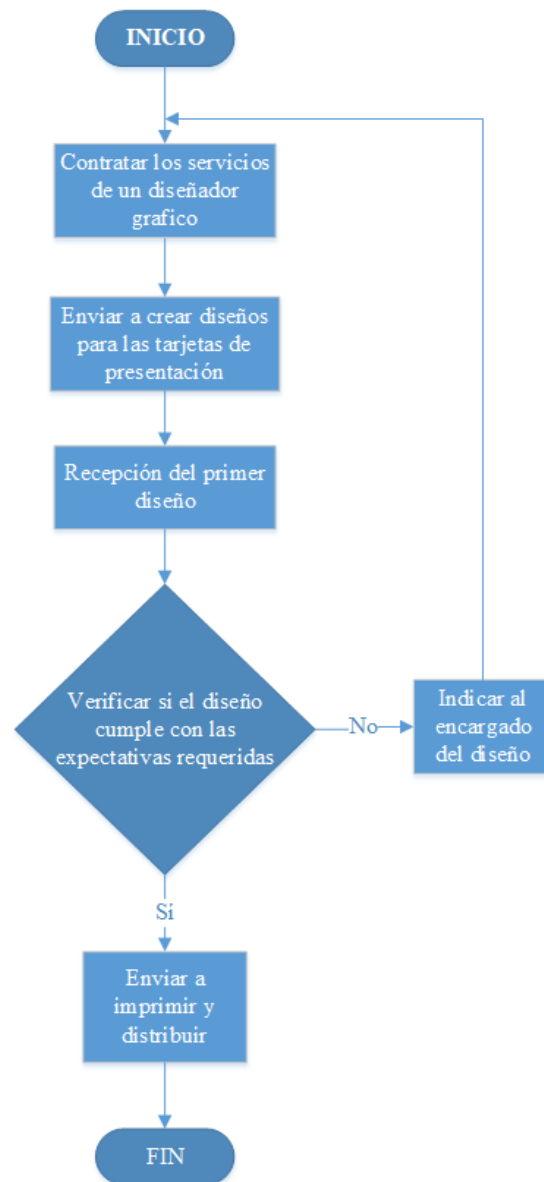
INICIO

Contratar los servicios de un diseñador grafico

Enviar a crear diseños para las tarjetas de presentación

Recepción del primer diseño

Verificar si el diseño cumple con las expectativas requeridas

No

Indicar al encargado del diseño

Si

Enviar a imprimir y distribuir

FIN